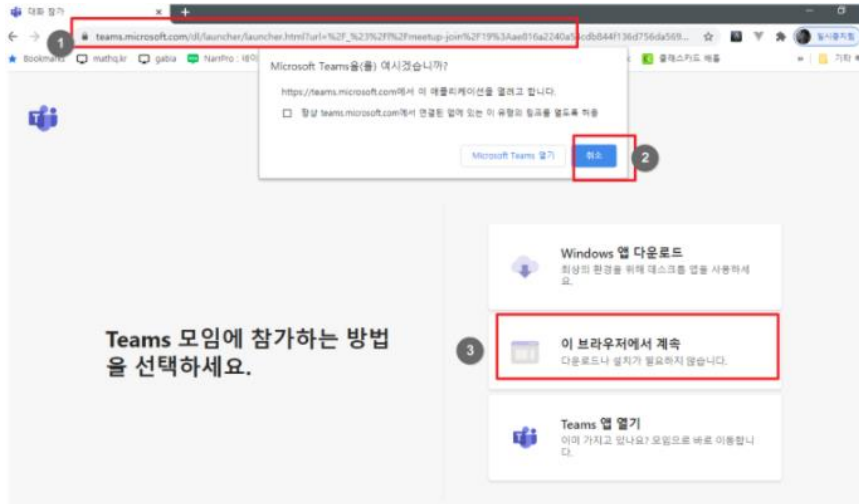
대화 참가 ×

teams.microsoft.com/dl/launcher/launcher.html?url=%2F_%23%2Fl%2Fmeetup-join%2F19%3Aae016a2240a5cdb844f136d756da569...

일시중지됨

Bookmarks mathq.kr gabia NaverPro : 네이 클래스카드 배움 기타 북

1

Microsoft Teams을(를) 여시겠습니까?

https://teams.microsoft.com에서 이 애플리케이션을 열려고 합니다.

항상 teams.microsoft.com에서 연결된 앱에 있는 이 유형의 링크를 열도록 허용

Microsoft Teams 열기

취소

2

Windows 앱 다운로드
최상의 환경을 위해 데스크톱 앱을 사용하세요.

Teams 모임에 참가하는 방법을 선택하세요.

3

이 브라우저에서 계속
다운로드나 설치가 필요하지 않습니다.

Teams 앱 열기
이미 가지고 있나요? 모임으로 바로 이동합니다.